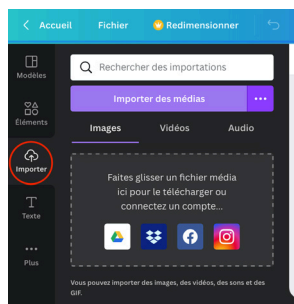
< Accueil Fichier Redimensionner

Modèles

Éléments

Importer

Texte

Plus

Rechercher des importations

Importer des médias ...

Images Vidéos Audio

Faites glisser un fichier média ici pour le télécharger ou connectez un compte...

Vous pouvez importer des images, des vidéos, des sons et des GIF.